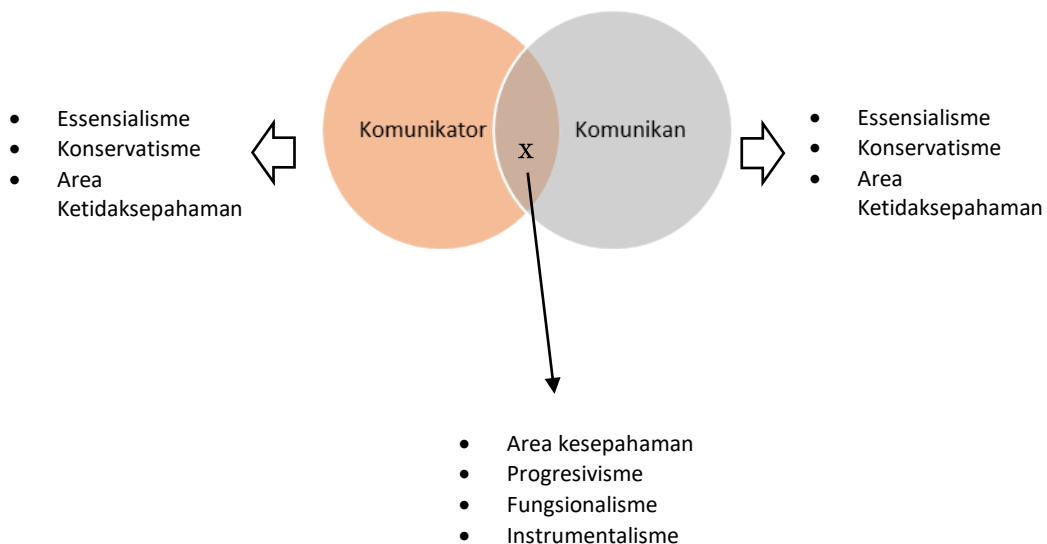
- Essensialisme
- Konservatisme
- Area Ketidaksepahaman

Komunikator

Komunikan

x

- Essensialisme
- Konservatisme
- Area Ketidaksepahaman

- Area kesepahaman
- Progresivisme
- Fungsionalisme
- Instrumentalisme